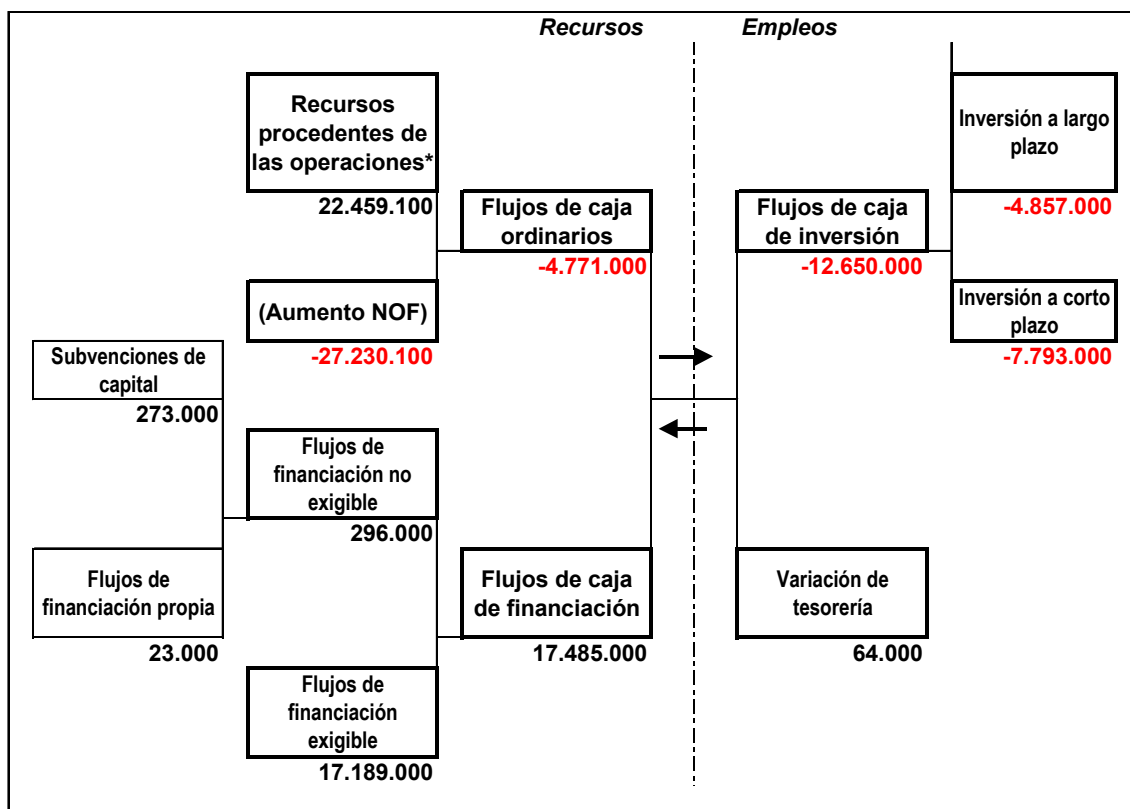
Recursos

Empleos

Recursos procedentes de las operaciones*

22.459.100

Flujos de caja ordinarios

-4.771.000

(Aumento NOF)

-27.230.100

Subvenciones de capital

273.000

Flujos de financiación no exigible

296.000

Flujos de financiación propia

23.000

Flujos de caja de financiación

17.485.000

Flujos de financiación exigible

17.189.000

Inversión a largo plazo

-4.857.000

Flujos de caja de inversión

-12.650.000

Inversión a corto plazo

-7.793.000

Variación de tesorería

64.000